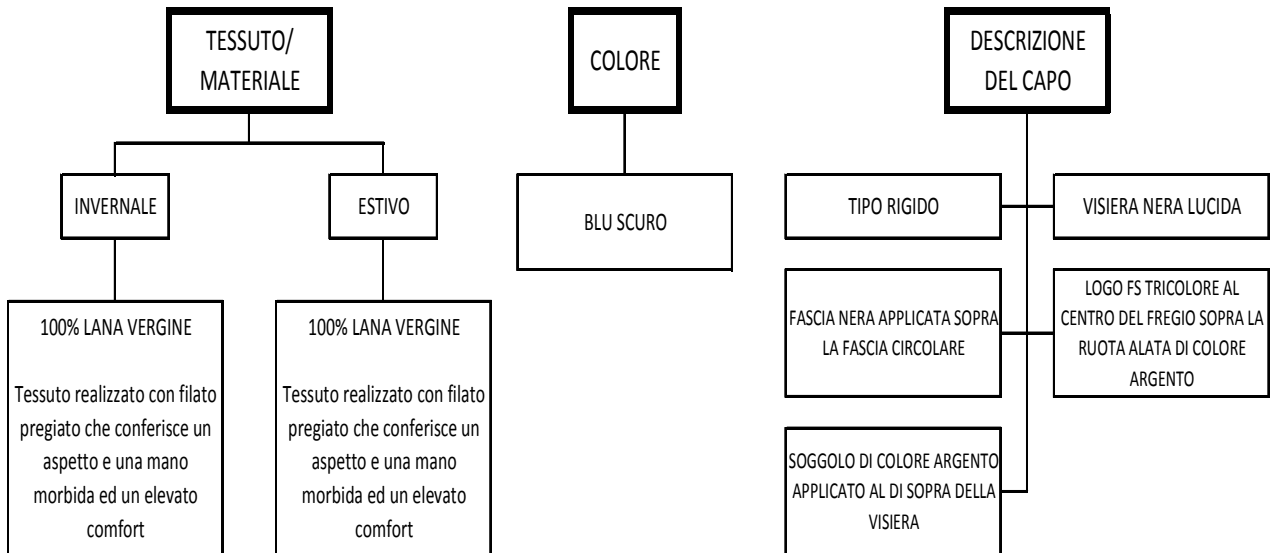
TESSUTO/ MATERIALE

INVERNALE

100% LANA VERGINE

Tessuto realizzato con filato pregiato che conferisce un aspetto e una mano morbida ed un elevato comfort

ESTIVO

100% LANA VERGINE

Tessuto realizzato con filato pregiato che conferisce un aspetto e una mano morbida ed un elevato comfort

COLORE

BLU SCURO

DESCRIZIONE DEL CAPO

TIPO RIGIDO

VISIERA NERA LUCIDA

FASCIA NERA APPLICATA SOPRA LA FASCIA CIRCOLARE

LOGO FS TRICOLORE AL CENTRO DEL FREGIO SOPRA LA RUOTA ALATA DI COLORE ARGENTO

SOGGOLO DI COLORE ARGENTO APPLICATO AL DI SOPRA DELLA VISIERA